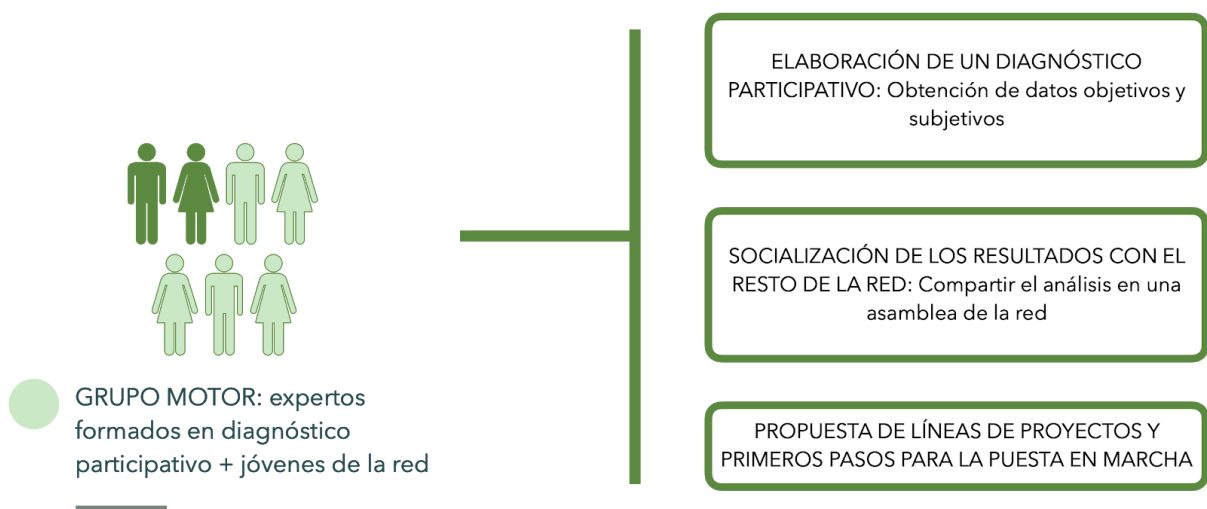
GRUPO MOTOR: expertos formados en diagnóstico participativo + jóvenes de la red

ELABORACIÓN DE UN DIAGNÓSTICO PARTICIPATIVO: Obtención de datos objetivos y subjetivos

SOCIALIZACIÓN DE LOS RESULTADOS CON EL RESTO DE LA RED: Compartir el análisis en una asamblea de la red

PROPUESTA DE LÍNEAS DE PROYECTOS Y PRIMEROS PASOS PARA LA PUESTA EN MARCHA